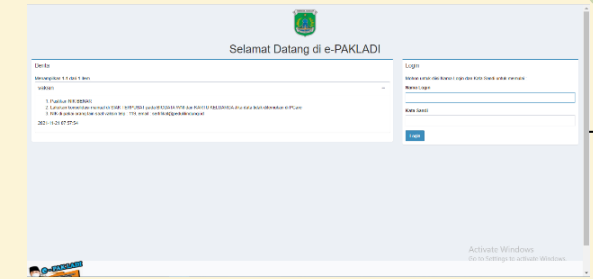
Selamat Datang di e-PAKLADI

Berita

Menampilkan 1-1 dari 1 item.

Valdasi

1. Pastikan SPB/SEMAD
2. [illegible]
3. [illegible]

2021-11-26 07:37:54

Login

Mohon untuk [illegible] login dan Kata Sandi untuk memulai

Nama Login

Kata Sandi

Login

Activate Windows
Go to Settings to activate Windows.

e-PAKLADI